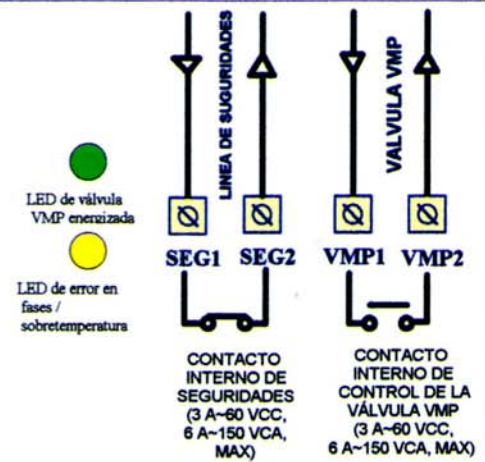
LINEA DE SUGURIDADES

VALVULA VMP

LED de válvula VMP enenzizada

LED de error en fases / sobretemperatura

SEG1 SEG2 VMP1 VMP2

CONTACTO INTERNO DE SEGURIDADES (3 A~60 VCC, 6 A~150 VCA, MAX)

CONTACTO INTERNO DE CONTROL DE LA VÁLVULA VMP (3 A~60 VCC, 6 A~150 VCA, MAX)